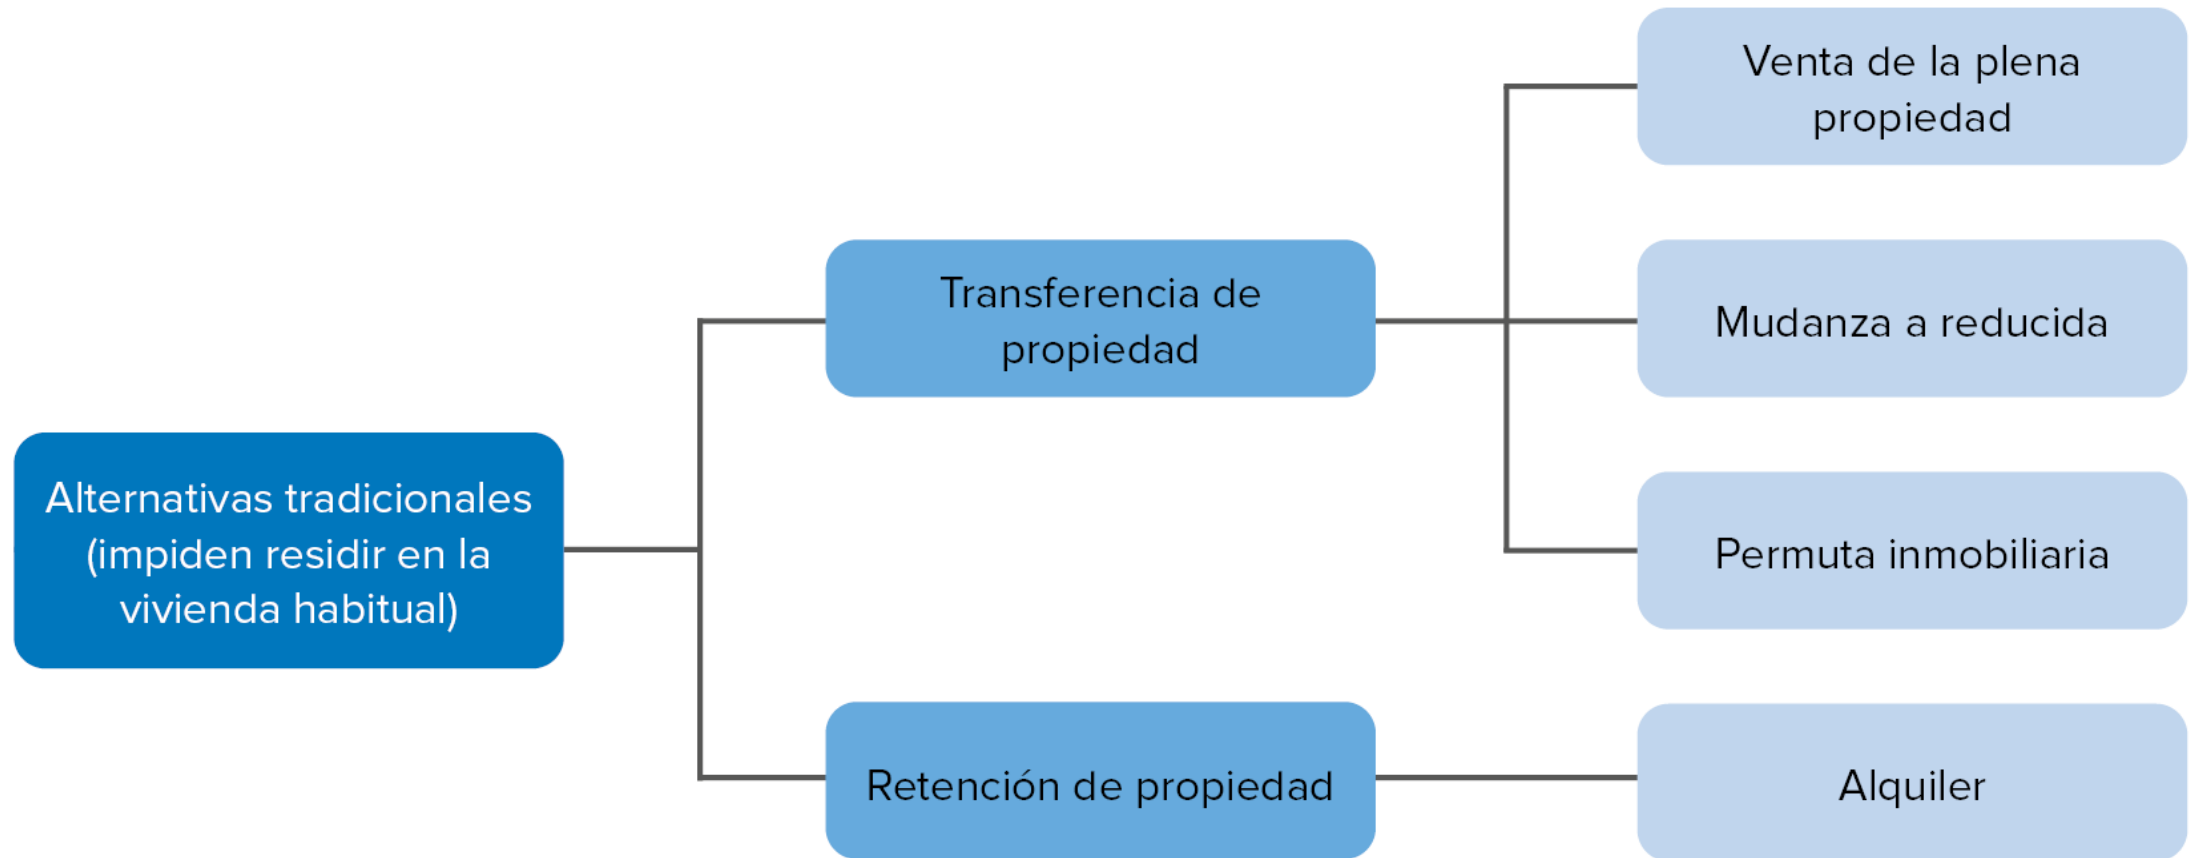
Alternativas tradicionales (impiden residir en la vivienda habitual)

Transferencia de propiedad

Venta de la plena propiedad

Mudanza a reducida

Permuta inmobiliaria

Retención de propiedad

Alquiler